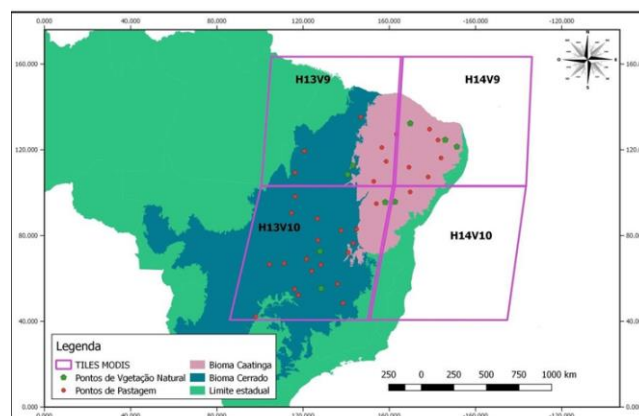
0,000 40,000 80,000 120,000 160,000 -160,000 -120,000

160,000
120,000
80,000
40,000
0,000

H13V9
H14V9
H13V10
H14V10

Legenda
TILES MODIS
Pontos de Vgetação Natural
Pontos de Pastagem
Bioma Caatinga
Bioma Cerrado
Limite estadual

250 0 250 500 750 1000 km

0,000 40,000 80,000 120,000 160,000 -160,000 -120,000